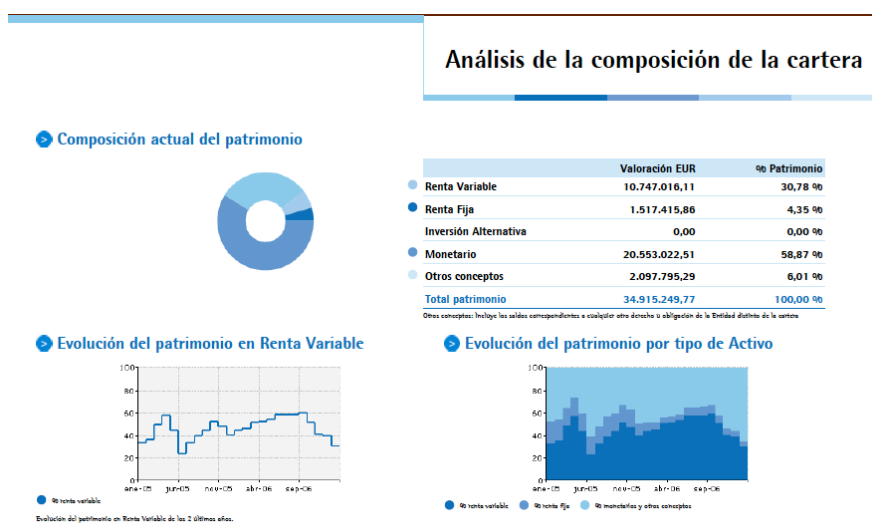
Análisis de la composición de la cartera

Composición actual del patrimonio

| | Valoración EUR | % Patrimonio |
|---|---|---|
| Renta Variable | 10.747.016,11 | 30,78 % |
| Renta Fija | 1.517.415,86 | 4,35 % |
| Inversión Alternativa | 0,00 | 0,00 % |
| Monetario | 20.553.022,51 | 58,87 % |
| Otros conceptos | 2.097.795,29 | 6,01 % |
| Total patrimonio | 34.915.249,77 | 100,00 % |

Otros conceptos: Incluye los saldos correspondientes a cualquier otro derecho u obligación de la Entidad distinto de la cartera

Evolución del patrimonio en Renta Variable

100
80
60
40
20
0
ene-05 jun-05 nov-05 abr-06 sep-06

% renta variable

Evolución del patrimonio en Renta Variable de los 2 últimos años.

Evolución del patrimonio por tipo de Activo

100
80
60
40
20
0
ene-05 jun-05 nov-05 abr-06 sep-06

% renta variable % renta fija % monetarios y otros conceptos